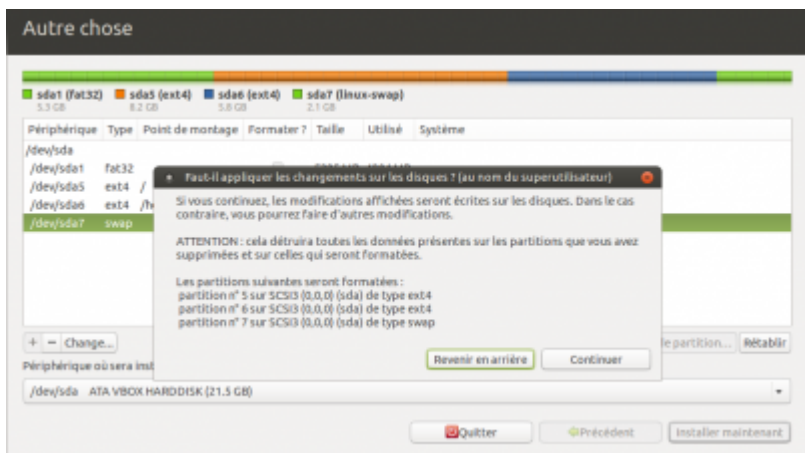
Autre chose

sda1 (fat32) 5.3 GB
sda5 (ext4) 8.2 GB
sda6 (ext4) 5.8 GB
sda7 (linux-swap) 2.1 GB

| Périphérique | Type | Point de montage | Formater ? | Taille | Utilisé | Système |
|---|---|---|---|---|---|---|
| /dev/sda | | | | | | |
| /dev/sda1 | fat32 | | | | | |
| /dev/sda5 | ext4 | / | | | | |
| /dev/sda6 | ext4 | /h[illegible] | | | | |
| /dev/sda7 | swap | | | | | |

+ − Change...

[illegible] partition... Rétablir

Périphérique où sera ins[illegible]

/dev/sda ATA VBOX HARDDISK (21.5 GB)

Quitter Précédent Installer maintenant

Faut-il appliquer les changements sur les disques ? (au nom du superutilisateur)

Si vous continuez, les modifications affichées seront écrites sur les disques. Dans le cas contraire, vous pourrez faire d'autres modifications.

ATTENTION : cela détruira toutes les données présentes sur les partitions que vous avez supprimées et sur celles qui seront formatées.

Les partitions suivantes seront formatées :
partition n° 5 sur SCSI3 (0,0,0) (sda) de type ext4
partition n° 6 sur SCSI3 (0,0,0) (sda) de type ext4
partition n° 7 sur SCSI3 (0,0,0) (sda) de type swap

Revenir en arrière Continuer